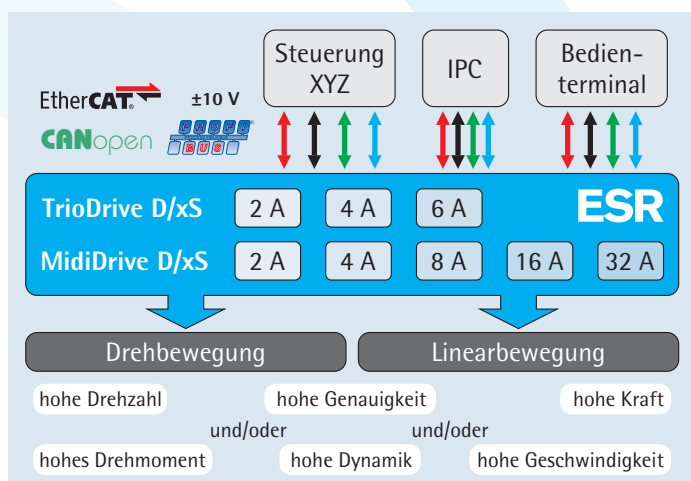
Steuerung XYZ

IPC

Bedienterminal

EtherCAT

±10 V

CANopen

PROFIBUS

TrioDrive D/xS 2 A 4 A 6 A

ESR

MidiDrive D/xS 2 A 4 A 8 A 16 A 32 A

Drehbewegung

Linearbewegung

hohe Drehzahl

hohe Genauigkeit

hohe Kraft

und/oder

und/oder

hohes Drehmoment

hohe Dynamik

hohe Geschwindigkeit